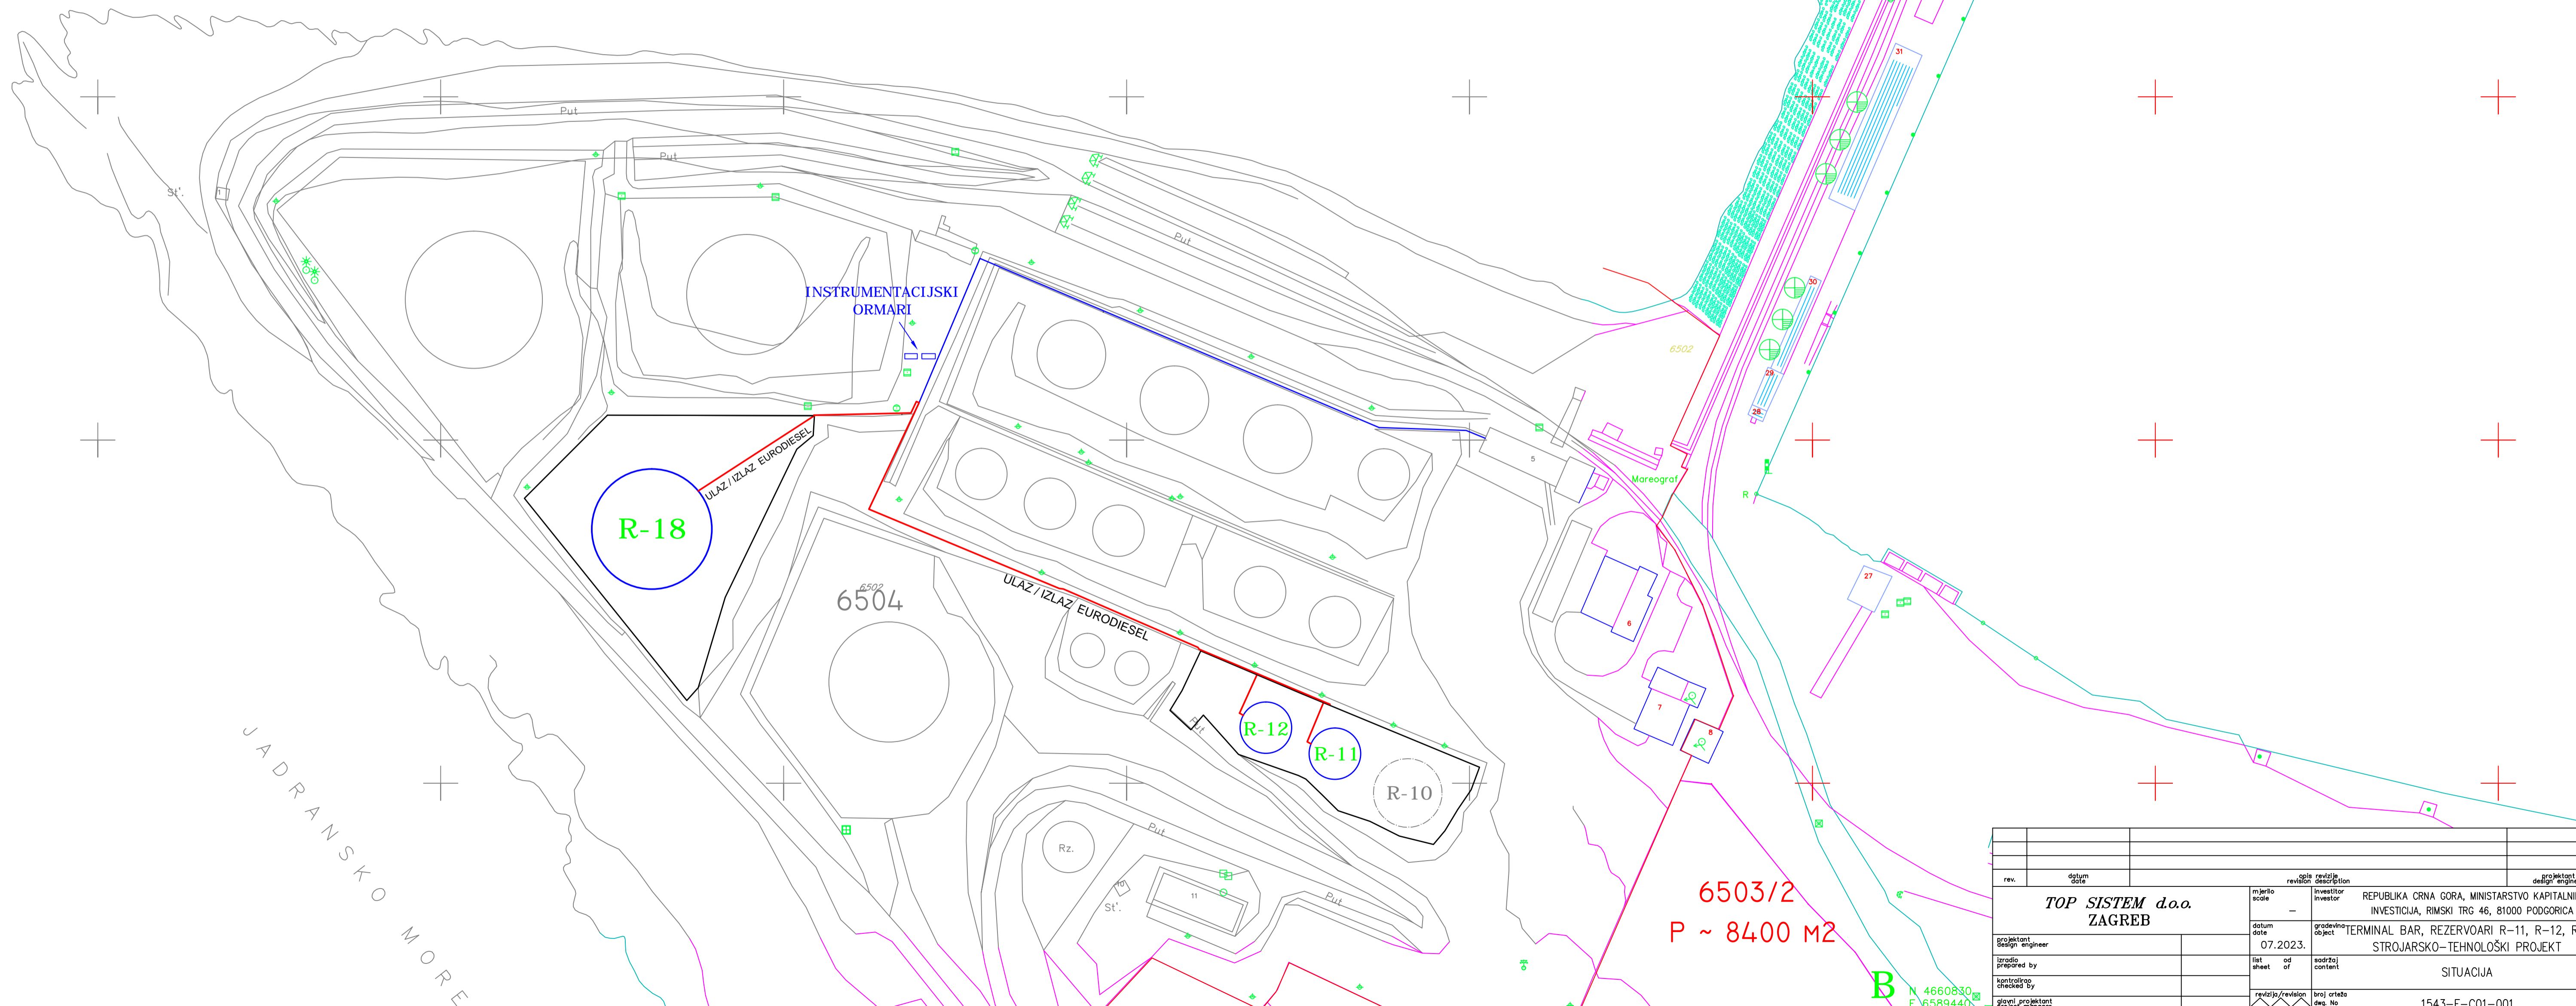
Put
Put
Put
St'.
INSTRUMENTACIJSKI ORMARI
ULAZ / IZLAZ EURODIESEL
R-18
6502
6504
ULAZ / IZLAZ EURODIESEL
R-12
R-11
R-10
Put
Rz.
Put
St'.
11
Put
JADRANSKO MORE
6502
5
Mareograf
R
6
7
8
27
31
30
29
28
6503/2
P ~ 8400 M2
B
N 4660830
E 6589440

rev.
datum date
opis revizije revision description
projektant design engineer
TOP SISTEM d.o.o. ZAGREB
mjerilo scale
—
investitor investor
REPUBLIKA CRNA GORA, MINISTARSTVO KAPITALNI INVESTICIJA, RIMSKI TRG 46, 81000 PODGORICA
projektant design engineer
datum date
07.2023.
građevina object
TERMINAL BAR, REZERVOARI R-11, R-12, R STROJARSKO-TEHNOLOŠKI PROJEKT
izradio prepared by
list sheet
od of
sadržaj content
SITUACIJA
kontrolirao checked by
glavni projektant
revizija/revision
broj crteža dwg. No
1543-E-C01-001